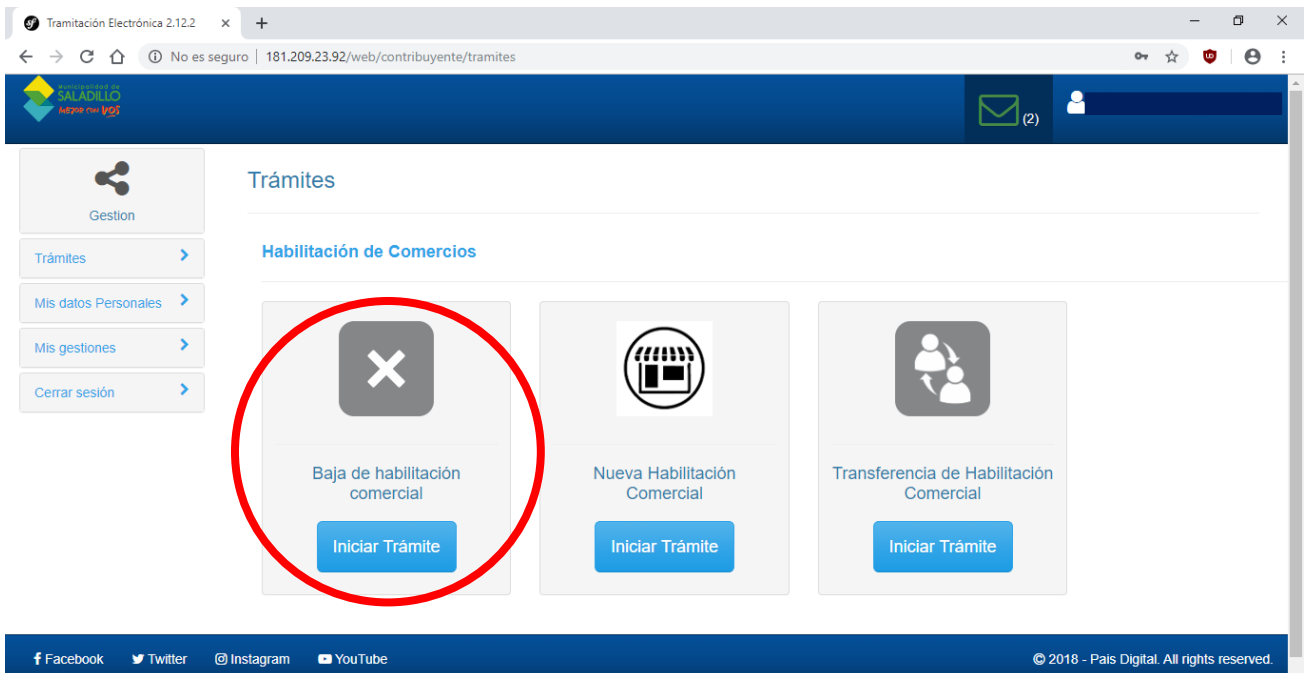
Tramitación Electrónica 2.12.2

No es seguro | 181.209.23.92/web/contribuyente/tramites

Municipalidad de SALADILLO Mejor con VOS

(2)

Gestion

Trámites

Mis datos Personales

Mis gestiones

Cerrar sesión

Trámites

Habilitación de Comercios

Baja de habilitación comercial

Iniciar Trámite

Nueva Habilitación Comercial

Iniciar Trámite

Transferencia de Habilitación Comercial

Iniciar Trámite

Facebook Twitter Instagram YouTube

© 2018 - Pais Digital. All rights reserved.